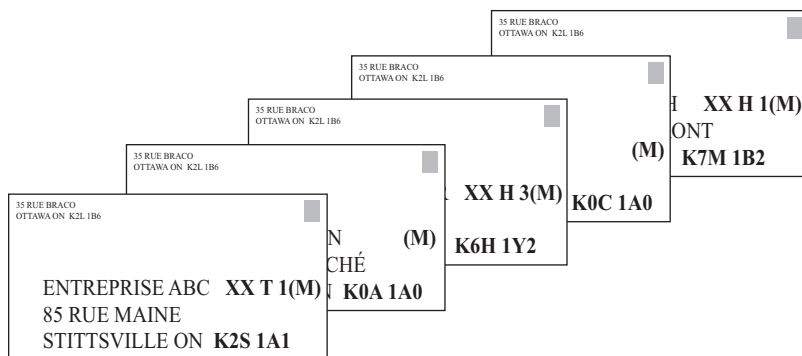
35 RUE BRACO
OTTAWA ON K2L 1B6

H XX H 1(M)
ONT
K7M 1B2

35 RUE BRACO
OTTAWA ON K2L 1B6

(M)
K0C 1A0

35 RUE BRACO
OTTAWA ON K2L 1B6

R XX H 3(M)
K6H 1Y2

35 RUE BRACO
OTTAWA ON K2L 1B6

N (M)
CHÉ
N K0A 1A0

35 RUE BRACO
OTTAWA ON K2L 1B6

ENTREPRISE ABC XX T 1(M)
85 RUE MAINE
STITTSVILLE ON K2S 1A1